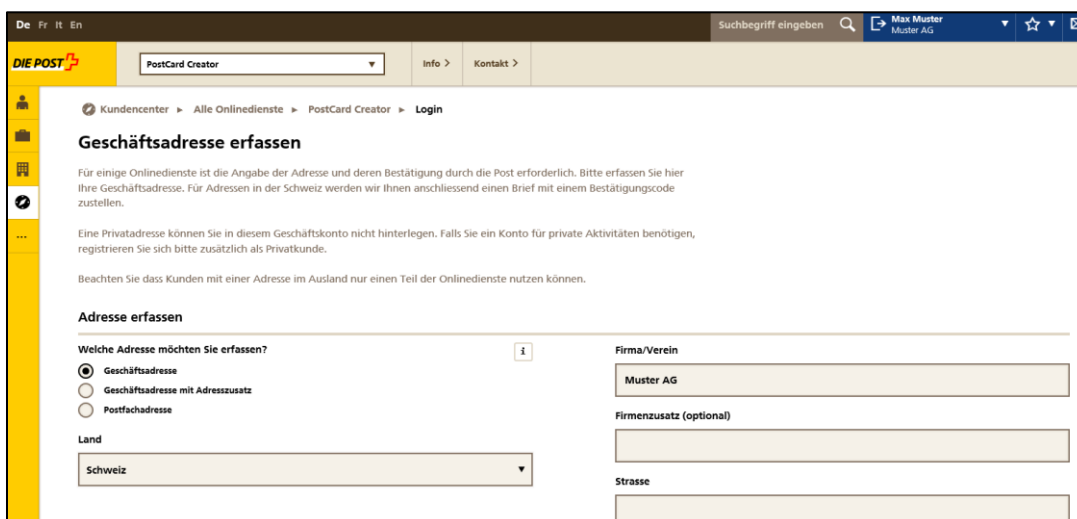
De Fr It En

Suchbegriff eingeben

Max Muster
Muster AG

DIE POST

PostCard Creator

Info >

Kontakt >

Kundencenter ► Alle Onlinedienste ► PostCard Creator ► Login

Geschäftsadresse erfassen

Für einige Onlinedienste ist die Angabe der Adresse und deren Bestätigung durch die Post erforderlich. Bitte erfassen Sie hier Ihre Geschäftsadresse. Für Adressen in der Schweiz werden wir Ihnen anschliessend einen Brief mit einem Bestätigungscode zustellen.

Eine Privatadresse können Sie in diesem Geschäftskonto nicht hinterlegen. Falls Sie ein Konto für private Aktivitäten benötigen, registrieren Sie sich bitte zusätzlich als Privatkunde.

Beachten Sie dass Kunden mit einer Adresse im Ausland nur einen Teil der Onlinedienste nutzen können.

Adresse erfassen

Welche Adresse möchten Sie erfassen?

i

Geschäftsadresse

Geschäftsadresse mit Adresszusatz

Postfachadresse

Land

Schweiz

Firma/Verein

Muster AG

Firmenzusatz (optional)

Strasse